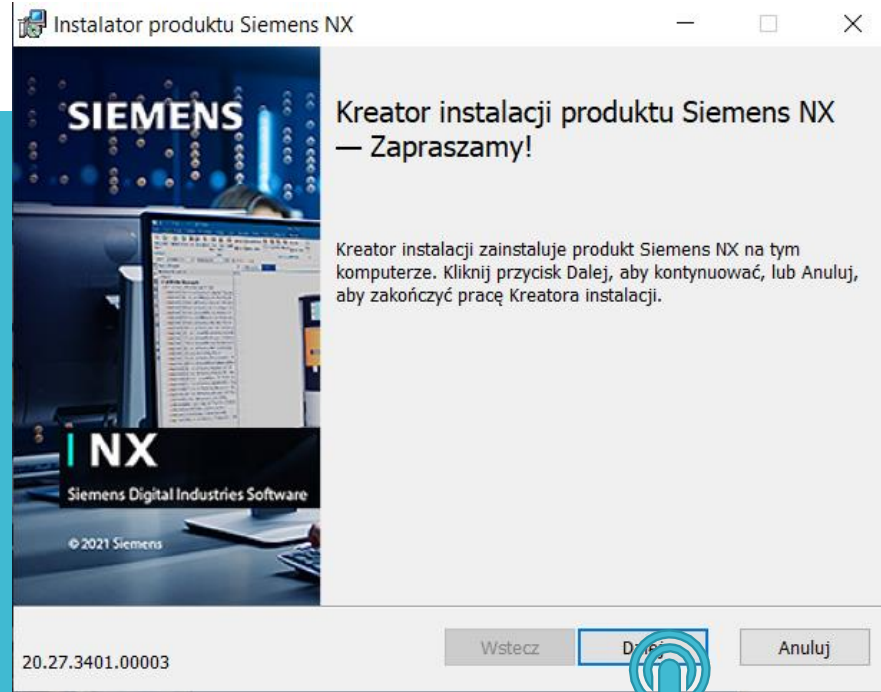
Instalator produktu Siemens NX

SIEMENS

Kreator instalacji produktu Siemens NX — Zapraszamy!

Kreator instalacji zainstaluje produkt Siemens NX na tym komputerze. Kliknij przycisk Dalej, aby kontynuować, lub Anuluj, aby zakończyć pracę Kreatora instalacji.

NX

Siemens Digital Industries Software

© 2021 Siemens

20.27.3401.00003

Wstecz

Da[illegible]

Anuluj